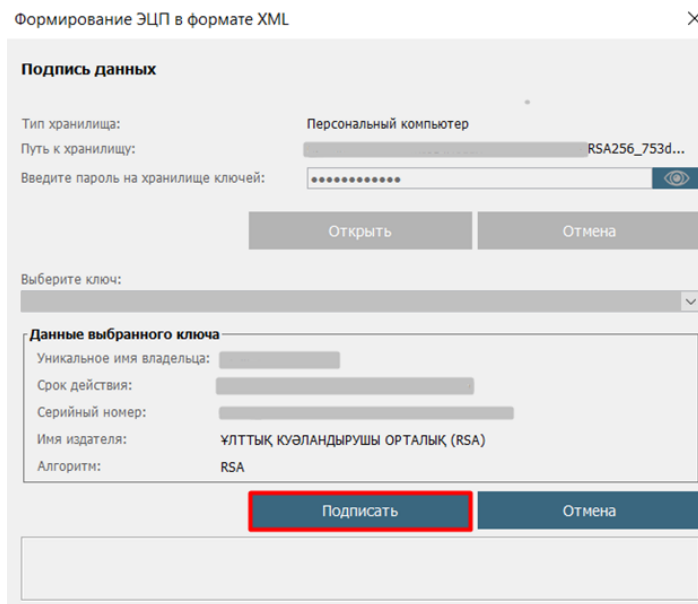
Формирование ЭЦП в формате XML

Подпись данных

Тип хранилища: Персональный компьютер

Путь к хранилищу: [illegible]RSA256_753d...

Введите пароль на хранилище ключей: ••••••••••••

Открыть

Отмена

Выберите ключ:

Данные выбранного ключа

Уникальное имя владельца: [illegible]

Срок действия: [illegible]

Серийный номер: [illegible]

Имя издателя: ҰЛТТЫҚ КУӘЛАНДЫРУШЫ ОРТАЛЫҚ (RSA)

Алгоритм: RSA

Подписать

Отмена